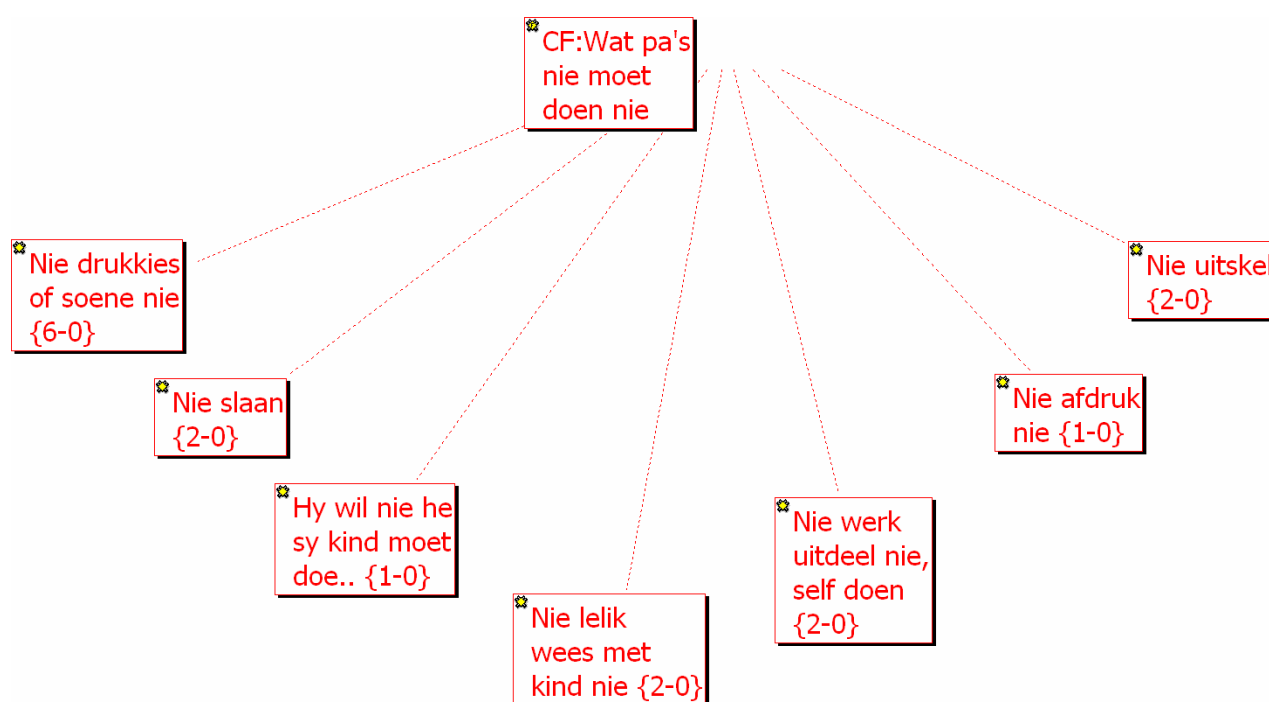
CF:Wat pa's nie moet doen nie

Nie drukkies of soene nie {6-0}

Nie slaan {2-0}

Hy wil nie he sy kind moet doe.. {1-0}

Nie lelik wees met kind nie {2-0}

Nie werk uitdeel nie, self doen {2-0}

Nie afdruk nie {1-0}

Nie uitske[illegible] {2-0}